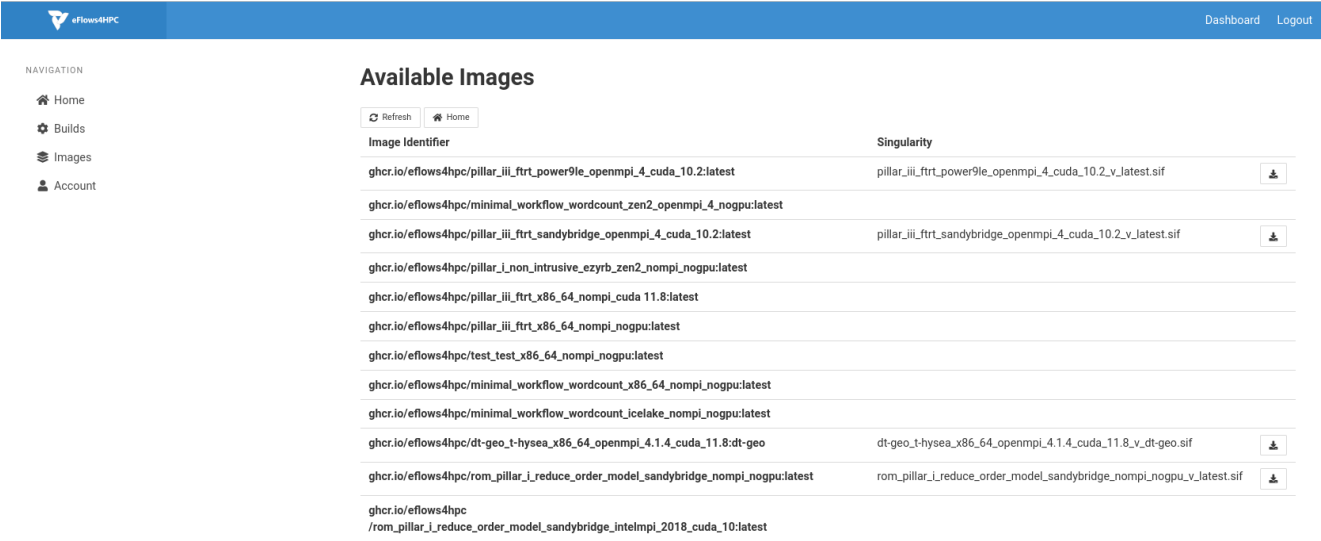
eFlows4HPC

Dashboard Logout

NAVIGATION

Home

Builds

Images

Account

Available Images

Refresh Home

| Image Identifier | Singularity |
|---|---|
| ghcr.io/eflows4hpc/pillar_iii_ftrt_power9le_openmpi_4_cuda_10.2:latest | pillar_iii_ftrt_power9le_openmpi_4_cuda_10.2_v_latest.sif |
| ghcr.io/eflows4hpc/minimal_workflow_wordcount_zen2_openmpi_4_nogpu:latest | |
| ghcr.io/eflows4hpc/pillar_iii_ftrt_sandybridge_openmpi_4_cuda_10.2:latest | pillar_iii_ftrt_sandybridge_openmpi_4_cuda_10.2_v_latest.sif |
| ghcr.io/eflows4hpc/pillar_i_non_intrusive_ezyrb_zen2_nompi_nogpu:latest | |
| ghcr.io/eflows4hpc/pillar_iii_ftrt_x86_64_nompi_cuda 11.8:latest | |
| ghcr.io/eflows4hpc/pillar_iii_ftrt_x86_64_nompi_nogpu:latest | |
| ghcr.io/eflows4hpc/test_test_x86_64_nompi_nogpu:latest | |
| ghcr.io/eflows4hpc/minimal_workflow_wordcount_x86_64_nompi_nogpu:latest | |
| ghcr.io/eflows4hpc/minimal_workflow_wordcount_icelake_nompi_nogpu:latest | |
| ghcr.io/eflows4hpc/dt-geo_t-hysea_x86_64_openmpi_4.1.4_cuda_11.8:dt-geo | dt-geo_t-hysea_x86_64_openmpi_4.1.4_cuda_11.8_v_dt-geo.sif |
| ghcr.io/eflows4hpc/rom_pillar_i_reduce_order_model_sandybridge_nompi_nogpu:latest | rom_pillar_i_reduce_order_model_sandybridge_nompi_nogpu_v_latest.sif |
| ghcr.io/eflows4hpc /rom_pillar_i_reduce_order_model_sandybridge_intelmpi_2018_cuda_10:latest | |